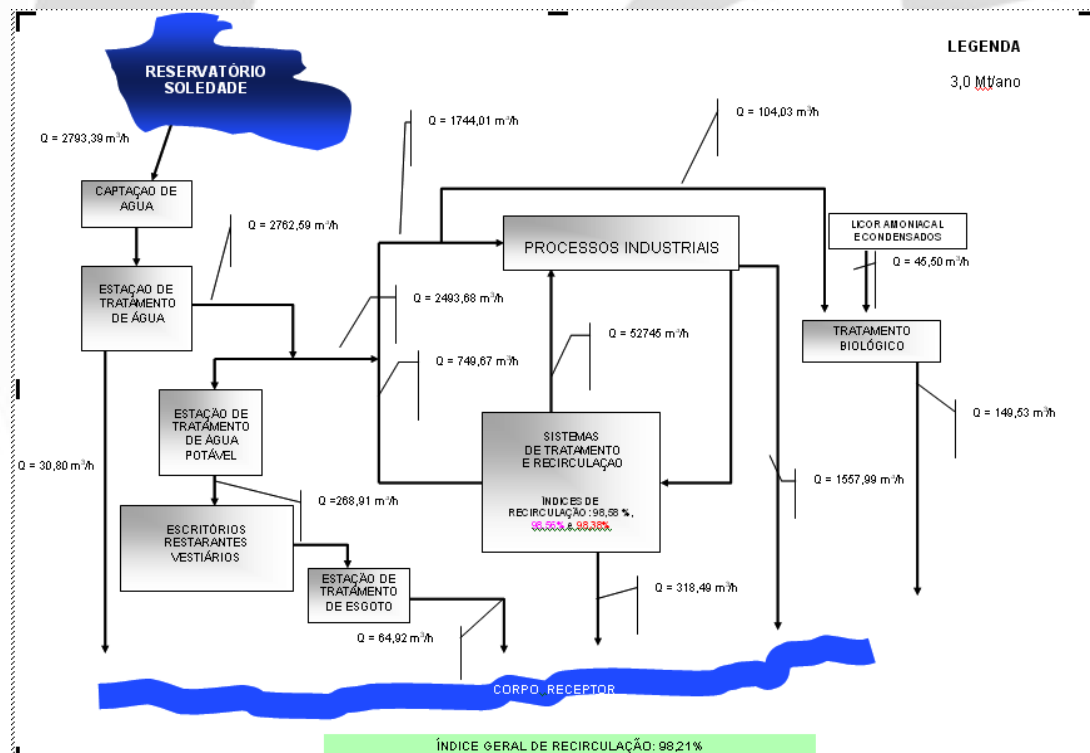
LEGENDA

3,0 Mt/ano

RESERVATÓRIO SOLEDADE

Q = 2793,39 m³/h

CAPTAÇAO DE ÁGUA

Q = 2762,59 m³/h

ESTAÇAO DE TRATAMENTO DE ÁGUA

Q = 1744,01 m³/h

Q = 104,03 m³/h

PROCESSOS INDUSTRIAIS

LICOR AMONIACAL E CONDENSADOS

Q = 45,50 m³/h

Q = 2493,68 m³/h

Q = 52745 m³/h

TRATAMENTO BIOLÓGICO

Q = 749,67 m³/h

ESTAÇÃO DE TRATAMENTO DE ÁGUA POTÁVEL

Q = 149,53 m³/h

Q = 30,80 m³/h

SISTEMAS DE TRATAMENTO E RECIRCULAÇÃO

ÍNDICES DE RECIRCULAÇÃO: 98,58 %, 96,56% e 95,35%

Q = 1557,99 m³/h

Q =268,91 m³/h

ESCRITÓRIOS RESTARANTES VESTIÁRIOS

ESTAÇÃO DE TRATAMENTO DE ESGOTO

Q = 318,49 m³/h

Q = 64,92 m³/h

CORPO RECEPTOR

ÍNDICE GERAL DE RECIRCULAÇÃO: 98,21%